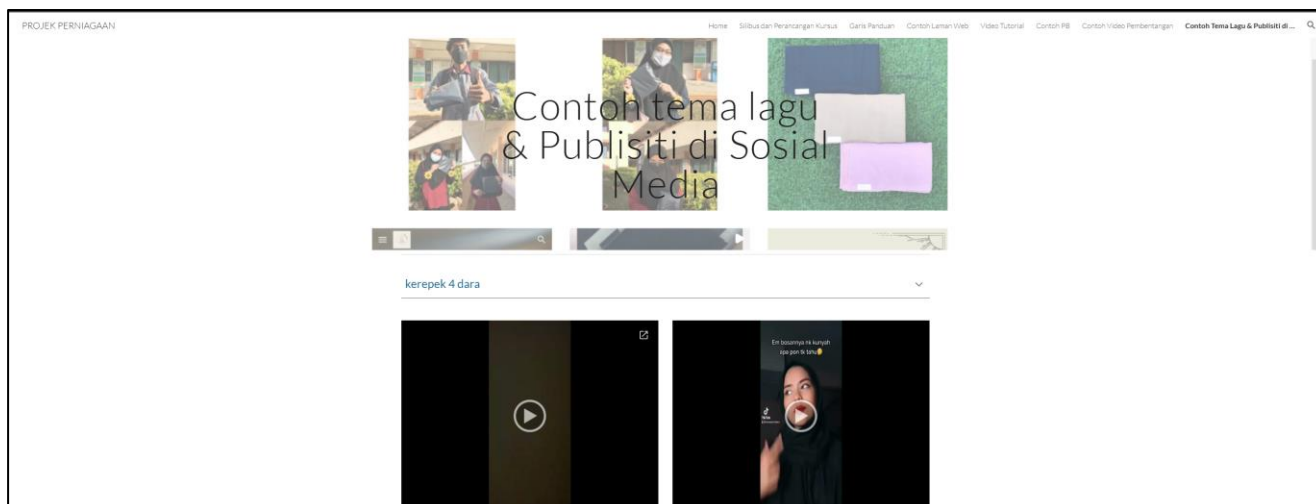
PROJEK PERNIAGAAN

Home Silibus dan Perancangan Kursus Garis Panduan Contoh Laman Web Video Tutorial Contoh PB Contoh Video Pembentangan Contoh Tema Lagu & Publisiti di ...

Contoh tema lagu & Publisiti di Sosial Media

kerepek 4 dara

Em biasanya nk kunyah apa pon tk tahu

TikTok